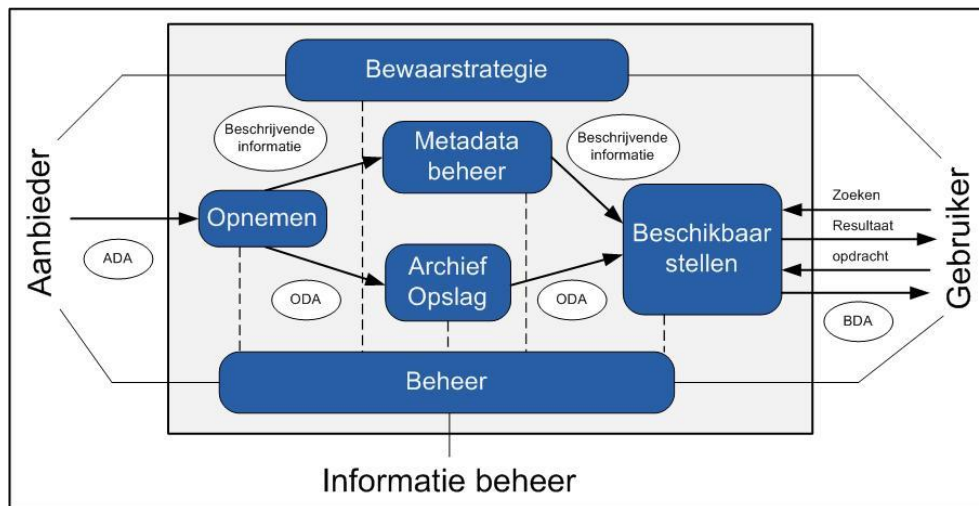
Bewaarstrategie

Aanbieder

Beschrijvende informatie

Metadata beheer

Beschrijvende informatie

Opnemen

ADA

ODA

Archief Opslag

ODA

Beschikbaar stellen

Zoeken

Resultaat

opdracht

BDA

Gebruiker

Beheer

Informatie beheer